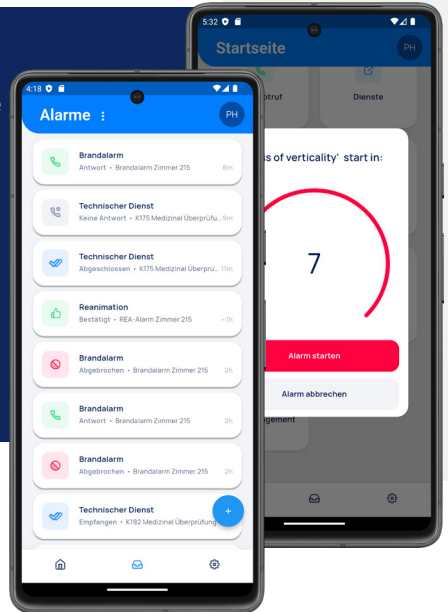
5:32

Startseite

PH

otruf

Dienste

s of verticality' start in:

7

Alarm starten

Alarm abbrechen

agement

4:18

Alarme

PH

Brandalarm
Antwort • Brandalarm Zimmer 215
8m

Technischer Dienst
Keine Antwort • K175 Medizinal Überprüfu
9m

Technischer Dienst
Abgeschlossen • K175 Medizinal Überprü
11m

Reanimation
Bestätigt • REA-Alarm Zimmer 215
~1h

Brandalarm
Abgebrochen • Brandalarm Zimmer 215
2h

Brandalarm
Antwort • Brandalarm Zimmer 215
2h

Brandalarm
Abgebrochen • Brandalarm Zimmer 215
2h

Technischer Dienst
Empfangen • K192 Medizinal Überprüfung

+